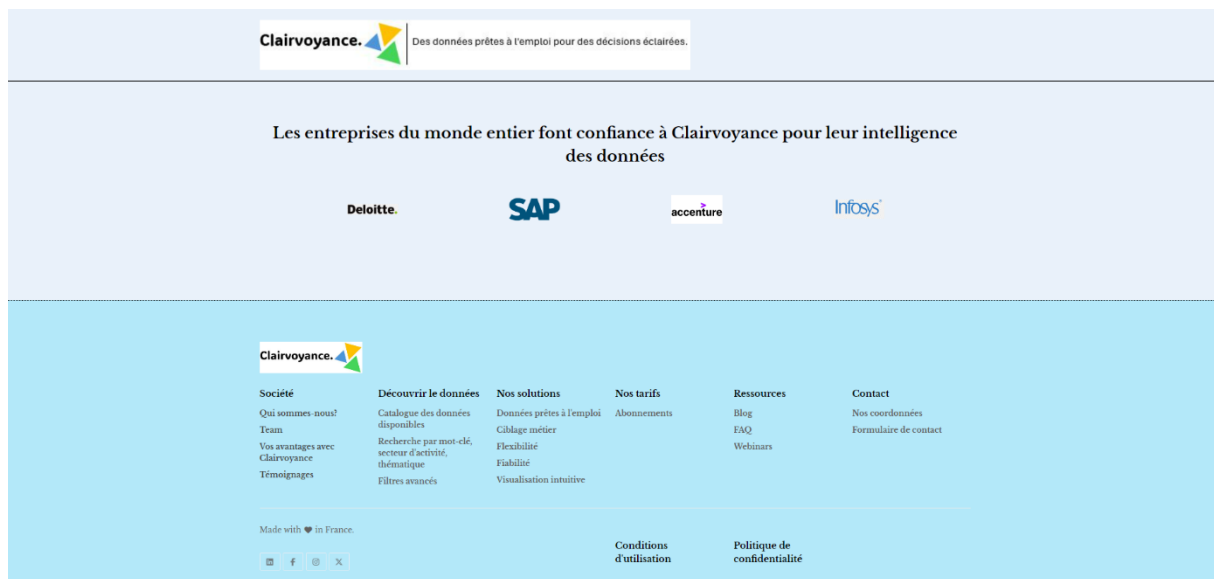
Clairvoyance. Des données prêtes à l'emploi pour des décisions éclairées.

Les entreprises du monde entier font confiance à Clairvoyance pour leur intelligence des données

Deloitte.

SAP

accenture

Infosys

Clairvoyance.

Société
Qui sommes-nous?
Team
Vos avantages avec Clairvoyance
Témoignages

Découvrir le données
Catalogue des données disponibles
Recherche par mot-clé, secteur d'activité, thématique
Filtres avancés

Nos solutions
Données prêtes à l'emploi
Ciblage métier
Flexibilité
Fiabilité
Visualisation intuitive

Nos tarifs
Abonnements

Ressources
Blog
FAQ
Webinars

Contact
Nos coordonnées
Formulaire de contact

Made with ♥ in France.

Conditions d'utilisation

Politique de confidentialité